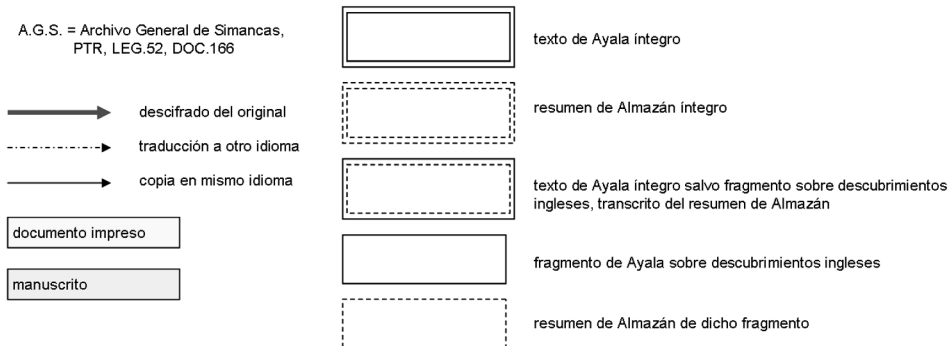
A.G.S. = Archivo General de Simancas, PTR, LEG.52, DOC.166

descifrado del original

traducción a otro idioma

copia en mismo idioma

documento impreso

manuscrito

texto de Ayala íntegro

resumen de Almazán íntegro

texto de Ayala íntegro salvo fragmento sobre descubrimientos ingleses, transcrito del resumen de Almazán

fragmento de Ayala sobre descubrimientos ingleses

resumen de Almazán de dicho fragmento